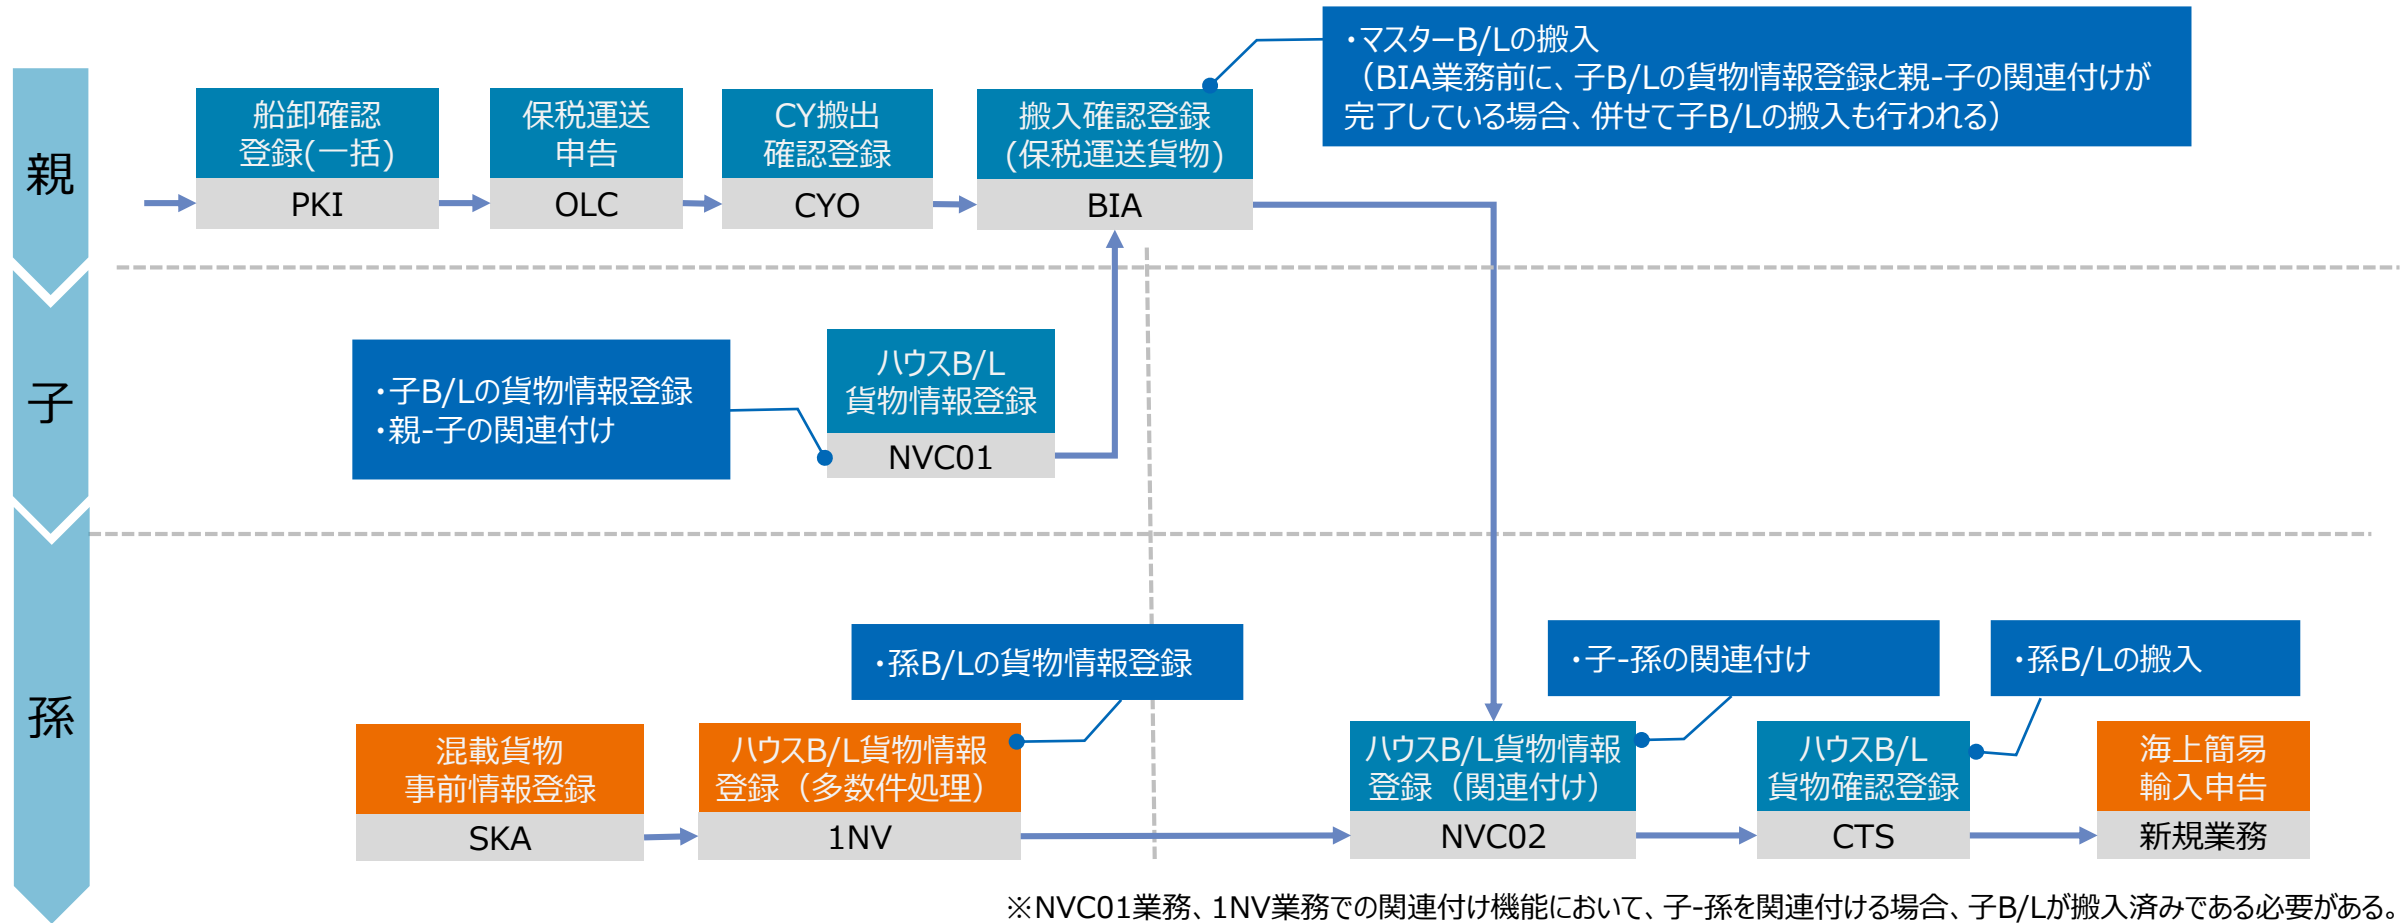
親

子

孫

・マスターB/Lの搬入
（BIA業務前に、子B/Lの貨物情報登録と親-子の関連付けが完了している場合、併せて子B/Lの搬入も行われる）

船卸確認登録(一括)
PKI

保税運送申告
OLC

CY搬出確認登録
CYO

搬入確認登録(保税運送貨物)
BIA

・子B/Lの貨物情報登録
・親-子の関連付け

ハウスB/L貨物情報登録
NVC01

・孫B/Lの貨物情報登録

・子-孫の関連付け

・孫B/Lの搬入

混載貨物事前情報登録
SKA

ハウスB/L貨物情報登録（多数件処理）
1NV

ハウスB/L貨物情報登録（関連付け）
NVC02

ハウスB/L貨物確認登録
CTS

海上簡易輸入申告
新規業務

※NVC01業務、1NV業務での関連付け機能において、子-孫を関連付ける場合、子B/Lが搬入済みである必要がある。